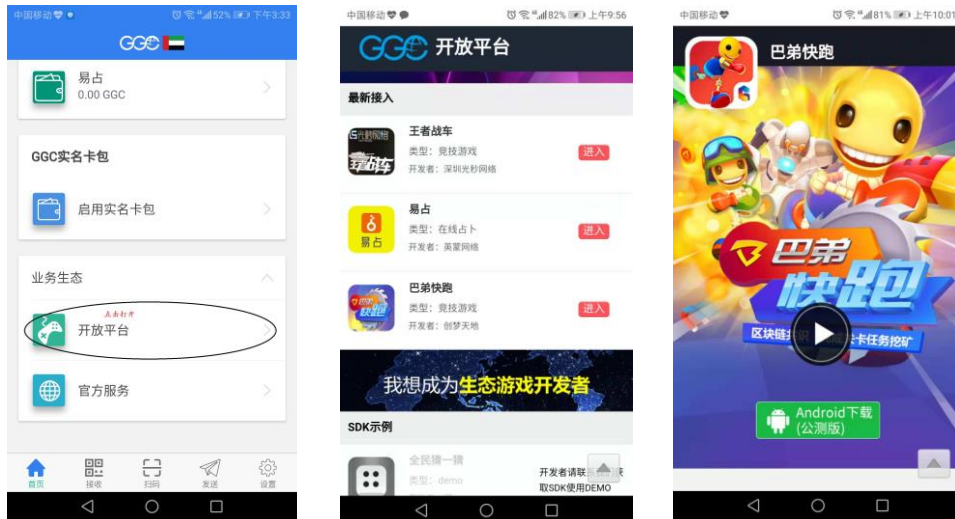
中国移动 52% 下午3:33

GGC

易占
0.00 GGC

GGC实名卡包

启用实名卡包

业务生态

点击打开

开放平台

官方服务

首页 接收 扫码 发送 设置

中国移动 82% 上午9:56

GGC 开放平台

最新接入

王者战车
类型：竞技游戏
开发者：深圳光影网络
进入

易占
类型：在线占卜
开发者：英篁网络
进入

巴弟快跑
类型：竞技游戏
开发者：创梦天地
进入

我想成为生态游戏开发者

SDK示例

全民猜一猜
类型：demo

开发者请联系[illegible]获取SDK使用DEMO

中国移动 81% 上午10:01

巴弟快跑

巴弟 快跑

区块链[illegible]卡任务挖矿

Android下载
(公测版)